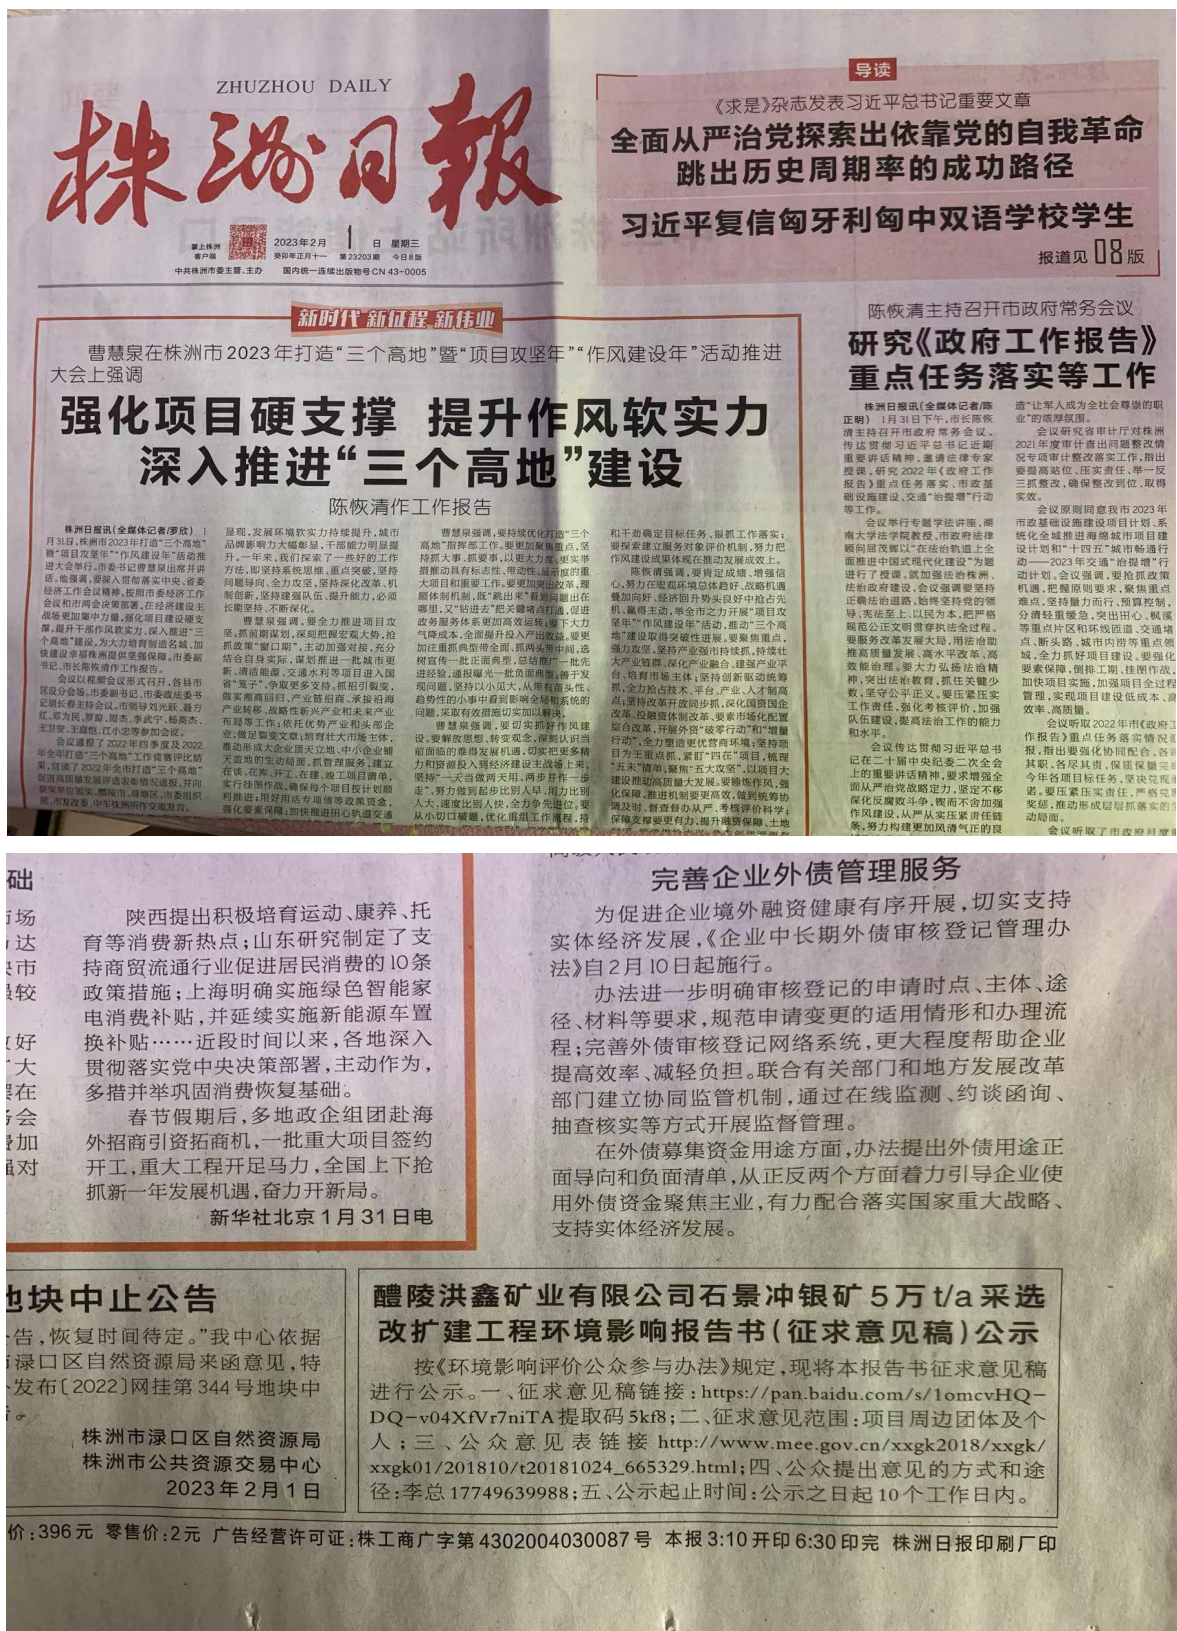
ZHUZHOU DAILY
株洲日報

2023年2月 1 日 星期三
癸卯年正月十一 第23203期 今日8版
中共株洲市委主管、主办 国内统一连续出版物号CN 43-0005

导读
《求是》杂志发表习近平总书记重要文章
全面从严治党探索出依靠党的自我革命跳出历史周期率的成功路径
习近平复信匈牙利匈中双语学校学生
报道见08版

新时代 新征程 新伟业
曹慧泉在株洲市2023年打造“三个高地”暨“项目攻坚年”“作风建设年”活动推进大会上强调
强化项目硬支撑 提升作风软实力
深入推进“三个高地”建设
陈恢清作工作报告

陈恢清主持召开市政府常务会议
研究《政府工作报告》重点任务落实等工作

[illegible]

完善企业外债管理服务

陕西提出积极培育运动、康养、托育等消费新热点;山东研究制定了支持商贸流通行业促进居民消费的10条政策措施;上海明确实施绿色智能家电消费补贴,并延续实施新能源车置换补贴……近段时间以来,各地深入贯彻落实党中央决策部署,主动作为,多措并举巩固消费恢复基础。

春节假期后,多地政企组团赴海外招商引资拓商机,一批重大项目签约开工,重大工程开足马力,全国上下抢抓新一年发展机遇,奋力开新局。

新华社北京1月31日电

为促进企业境外融资健康有序开展,切实支持实体经济发展,《企业中长期外债审核登记管理办法》自2月10日起施行。

办法进一步明确审核登记的申请时点、主体、途径、材料等要求,规范申请变更的适用情形和办理流程;完善外债审核登记网络系统,更大程度帮助企业提高效率、减轻负担。联合有关部门和地方发展改革部门建立协同监管机制,通过在线监测、约谈函询、抽查核实等方式开展监督管理。

在外债募集资金用途方面,办法提出外债用途正面导向和负面清单,从正反两个方面着力引导企业使用外债资金聚焦主业,有力配合落实国家重大战略、支持实体经济发展。

地块中止公告
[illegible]告,恢复时间待定。”我中心依据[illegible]渌口区自然资源局来函意见,特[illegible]发布〔2022〕网挂第344号地块中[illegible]。
株洲市渌口区自然资源局
株洲市公共资源交易中心
2023年2月1日

醴陵洪鑫矿业有限公司石景冲银矿5万t/a采选改扩建工程环境影响报告书(征求意见稿)公示
按《环境影响评价公众参与办法》规定,现将本报告书征求意见稿进行公示。一、征求意见稿链接:https://pan.baidu.com/s/1omcvHQ-DQ-v04XfVr7niTA 提取码5kf8;二、征求意见范围:项目周边团体及个人;三、公众意见表链接 http://www.mee.gov.cn/xxgk2018/xxgk/xxgk01/201810/t20181024_665329.html;四、公众提出意见的方式和途径:李总17749639988;五、公示起止时间:公示之日起10个工作日内。

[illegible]价:396元 零售价:2元 广告经营许可证:株工商广字第4302004030087号 本报3:10开印6:30印完 株洲日报印刷厂印